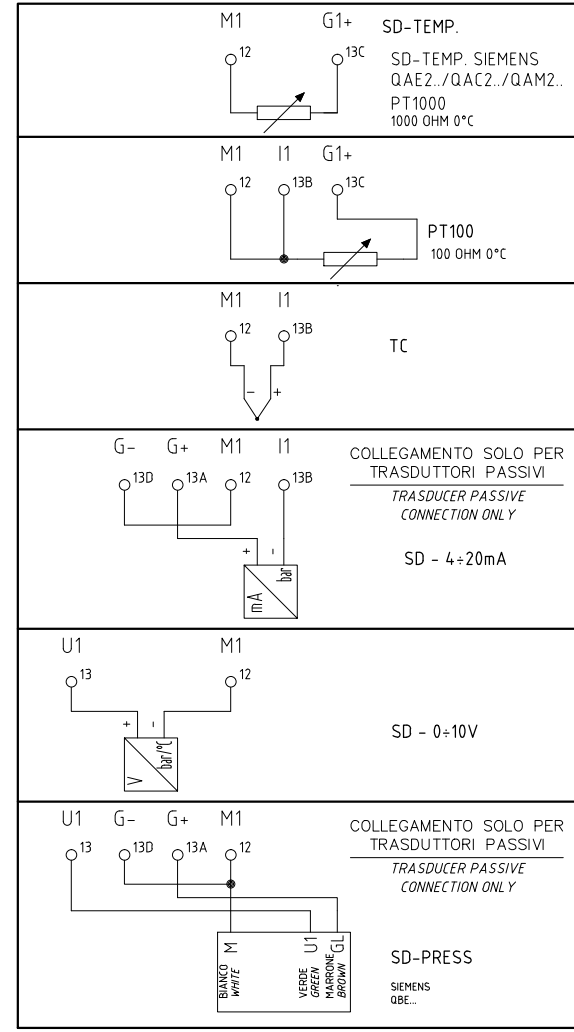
M1 G1+ SD-TEMP.

12 13C

SD-TEMP. SIEMENS QAE2../QAC2../QAM2..
PT1000
1000 OHM 0°C

M1 I1 G1+

12 13B 13C

PT100
100 OHM 0°C

M1 I1

12 13B

TC

- +

G- G+ M1 I1

13D 13A 12 13B

COLLEGAMENTO SOLO PER TRASDUTTORI PASSIVI

TRASDUCER PASSIVE CONNECTION ONLY

+ -

mA bar

SD - 4÷20mA

U1 M1

13 12

+ -

V bar/°C

SD - 0÷10V

U1 G- G+ M1

13 13D 13A 12

COLLEGAMENTO SOLO PER TRASDUTTORI PASSIVI

TRASDUCER PASSIVE CONNECTION ONLY

M U1 GL

BIANCO WHITE VERDE GREEN MARRONE BROWN

SD-PRESS

SIEMENS
QBE...